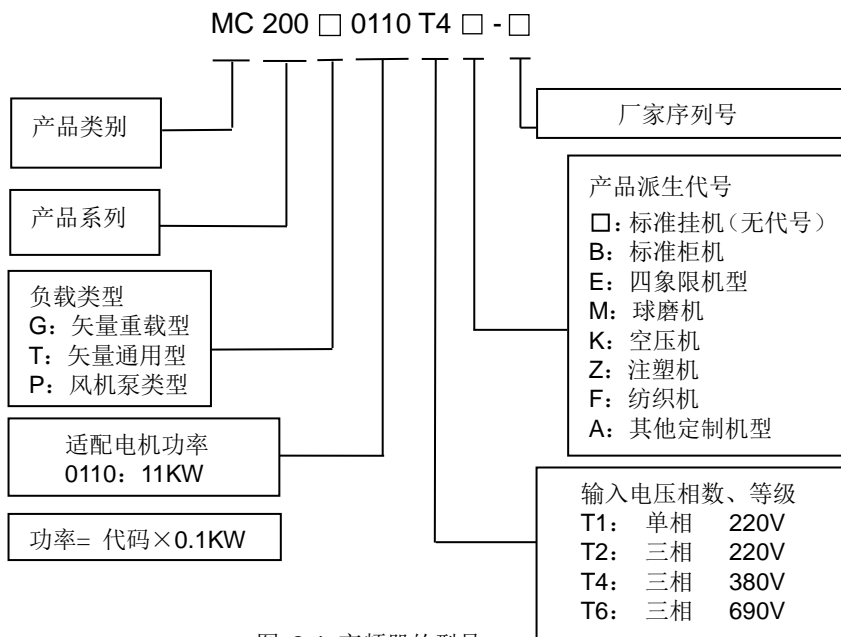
MC 200 □ 0110 T4 □ - □

产品类别

产品系列

负载类型
G：矢量重载型
T：矢量通用型
P：风机泵类型

适配电机功率
0110：11KW

功率= 代码×0.1KW

厂家序列号

产品派生代号
□：标准挂机（无代号）
B：标准柜机
E：四象限机型
M：球磨机
K：空压机
Z：注塑机
F：纺织机
A：其他定制机型

输入电压相数、等级
T1： 单相 220V
T2： 三相 220V
T4： 三相 380V
T6： 三相 690V

图 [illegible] 变频器的型号